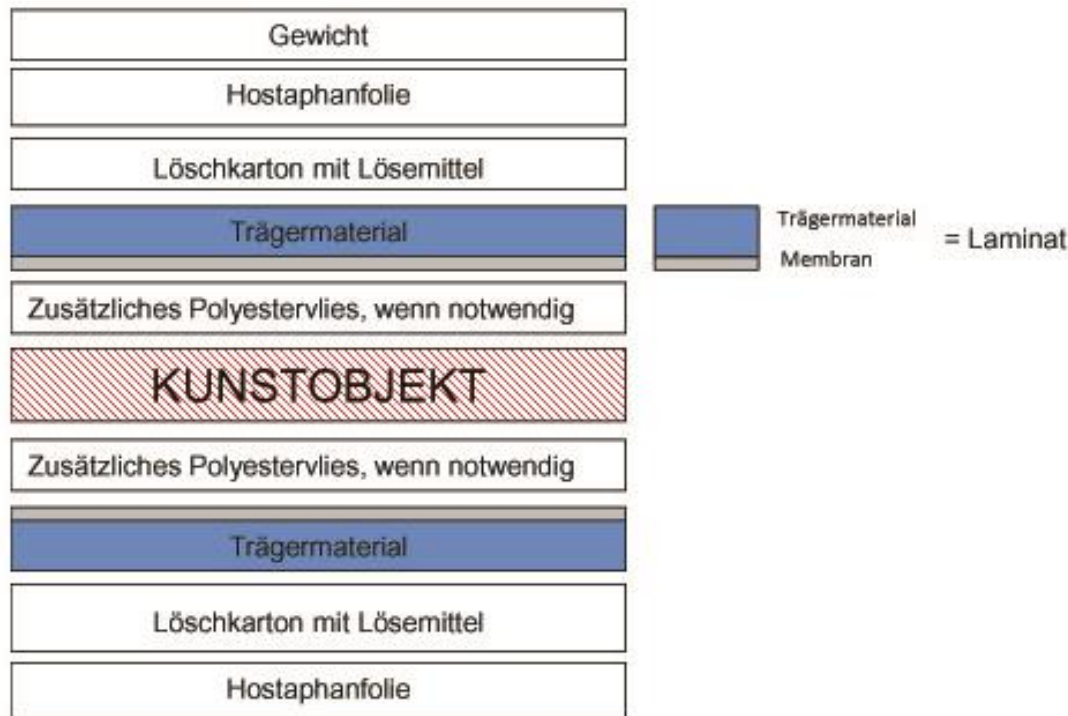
Gewicht

Hostaphanfolie

Löschkarton mit Lösemittel

Trägermaterial

Trägermaterial
Membran
= Laminat

Zusätzliches Polyestervlies, wenn notwendig

KUNSTOBJEKT

Zusätzliches Polyestervlies, wenn notwendig

Trägermaterial

Löschkarton mit Lösemittel

Hostaphanfolie